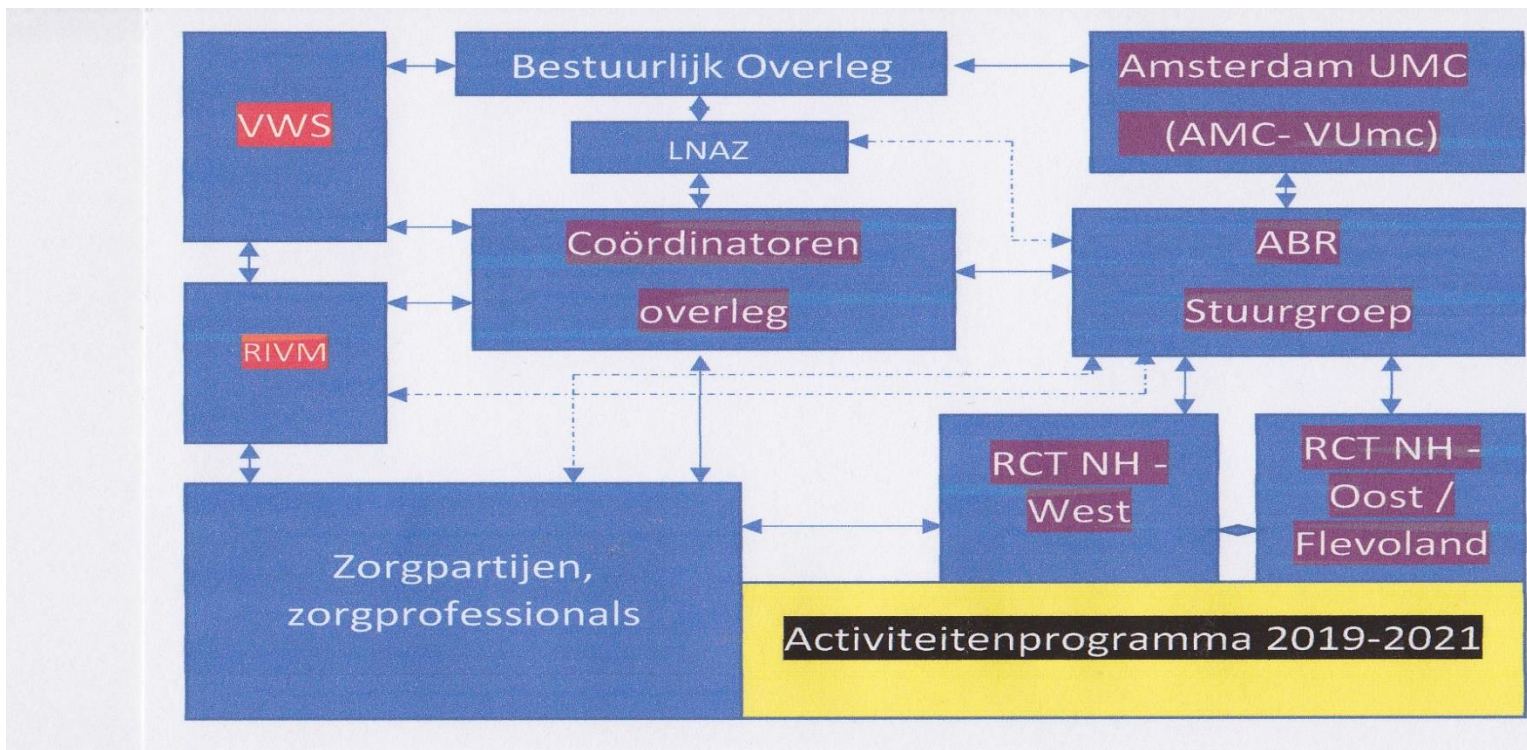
VWS

Bestuurlijk Overleg

Amsterdam UMC

(AMC- VUmc)

LNAZ

Coördinatoren overleg

ABR Stuurgroep

RIVM

RCT NH - West

RCT NH - Oost / Flevoland

Zorgpartijen, zorgprofessionals

Activiteitenprogramma 2019-2021